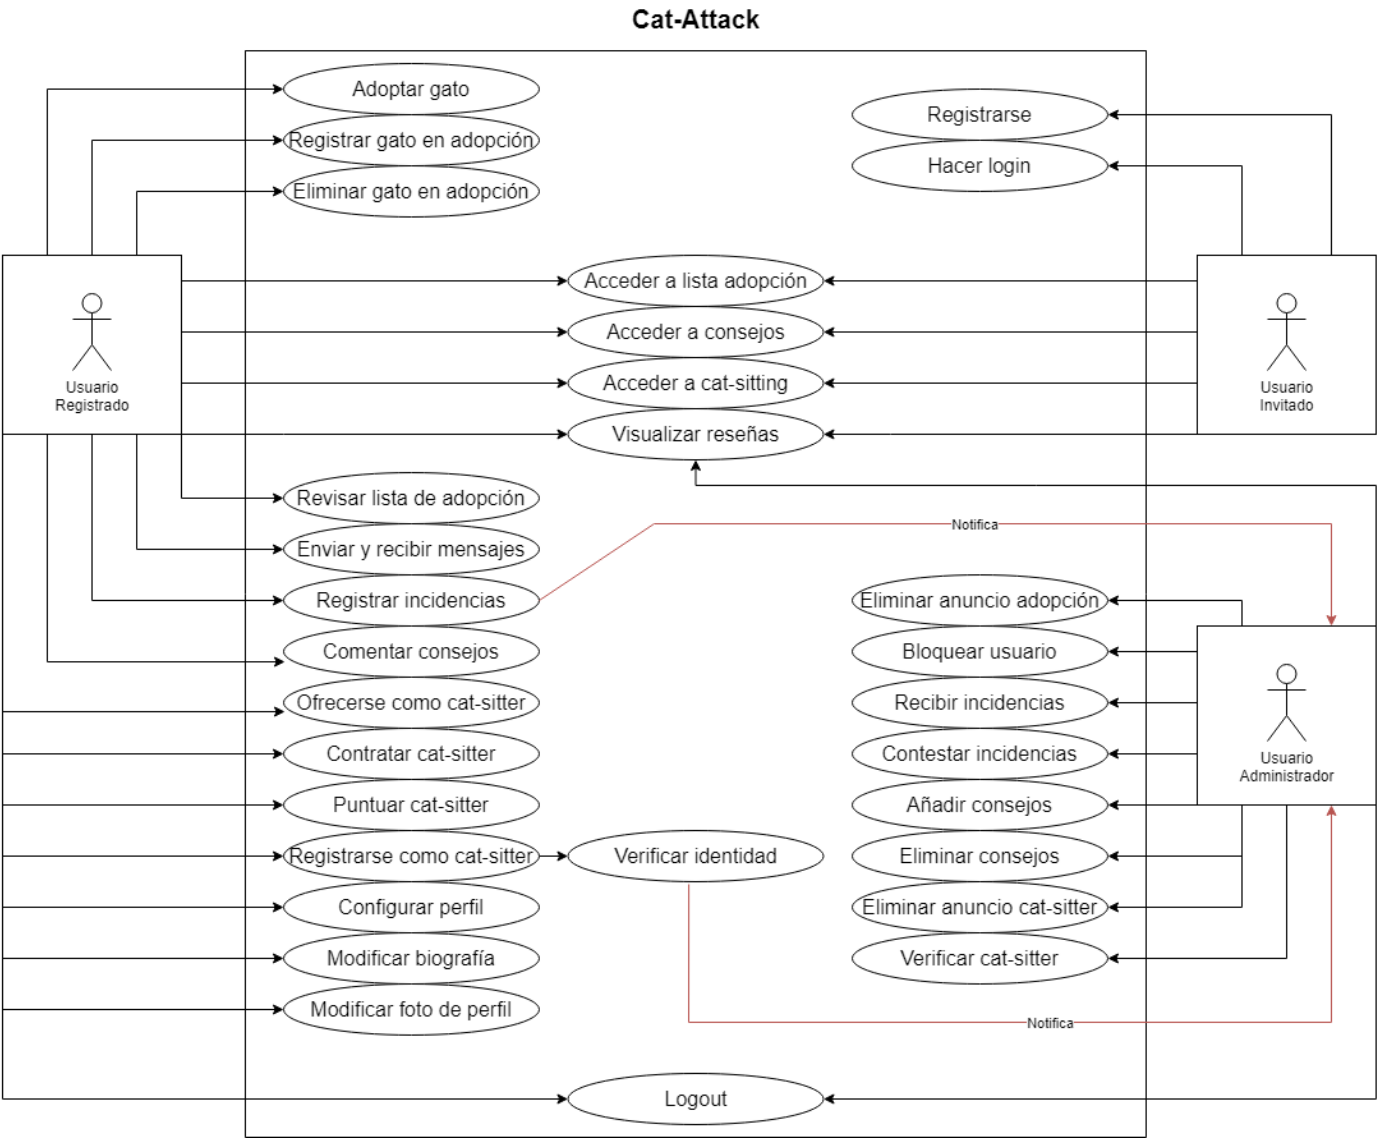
Cat-Attack

Adoptar gato
Registrar gato en adopción
Eliminar gato en adopción

Registrarse
Hacer login

Usuario Registrado

Acceder a lista adopción
Acceder a consejos
Acceder a cat-sitting
Visualizar reseñas

Usuario Invitado

Revisar lista de adopción
Enviar y recibir mensajes
Registrar incidencias
Comentar consejos
Ofrecerse como cat-sitter
Contratar cat-sitter
Puntuar cat-sitter
Registrarse como cat-sitter
Configurar perfil
Modificar biografía
Modificar foto de perfil

Notifica

Verificar identidad

Eliminar anuncio adopción
Bloquear usuario
Recibir incidencias
Contestar incidencias
Añadir consejos
Eliminar consejos
Eliminar anuncio cat-sitter
Verificar cat-sitter

Usuario Administrador

Notifica

Logout